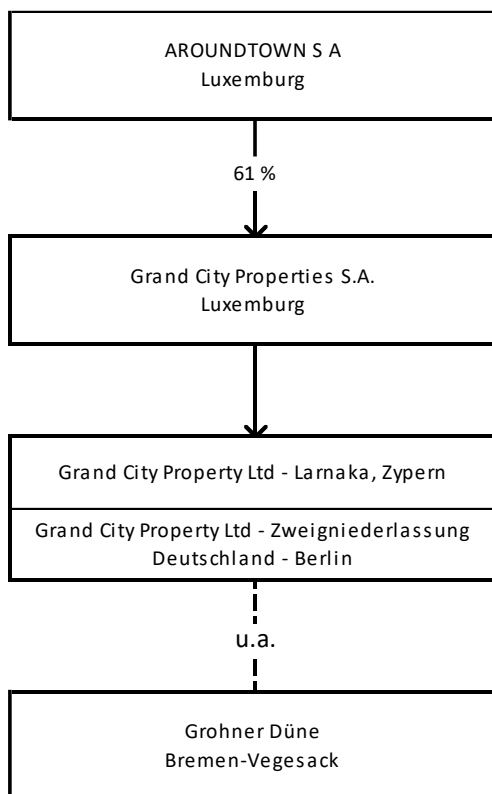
AROUNDTOWN S A
Luxemburg

61 %

Grand City Properties S.A.
Luxemburg

Grand City Property Ltd - Larnaka, Zypern

Grand City Property Ltd - Zweigniederlassung Deutschland - Berlin

u.a.

Grohner Düne
Bremen-Vegesack